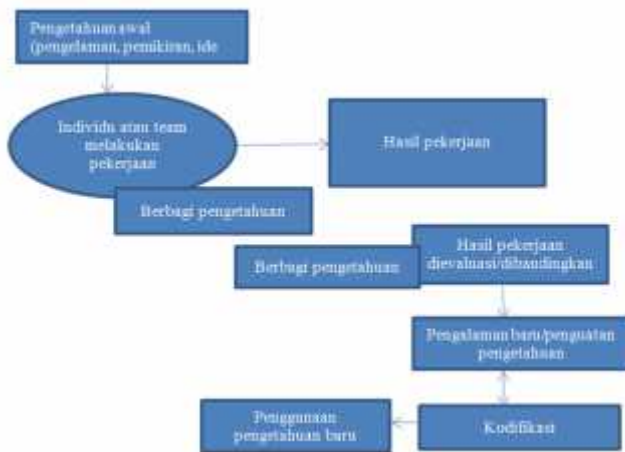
Pengetahuan awal (pengalaman, pemikiran, ide

Individu atau team melakukan pekerjaan

Hasil pekerjaan

Berbagi pengetahuan

Hasil pekerjaan dievaluasi/dibandingkan

Berbagi pengetahuan

Pengalaman baru/penguatan pengetahuan

Penggunaan pengetahuan baru

Kodifikasi